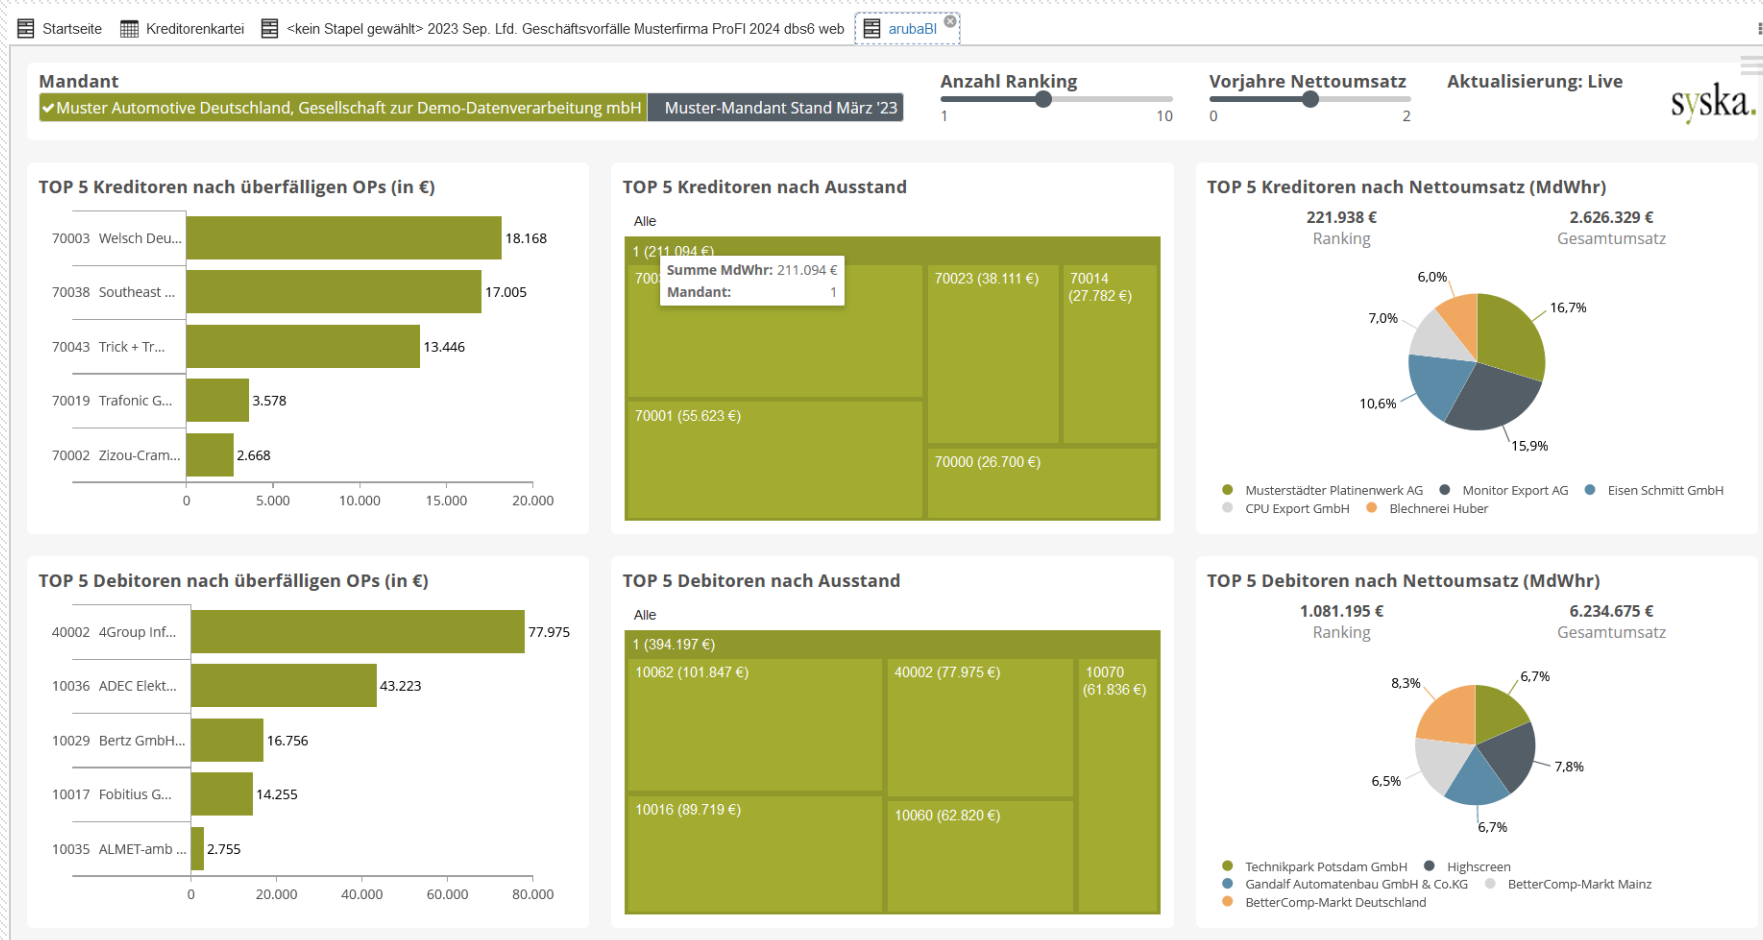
Startseite Kreditorenkartei <kein Stapel gewählt> 2023 Sep. Lfd. Geschäftsvorfälle Musterfirma ProFI 2024 dbs6 web arubaBI

Mandant
✔Muster Automotive Deutschland, Gesellschaft zur Demo-Datenverarbeitung mbH
Muster-Mandant Stand März '23

Anzahl Ranking
1 10

Vorjahre Nettoumsatz
0 2

Aktualisierung: Live

syska.

TOP 5 Kreditoren nach überfälligen OPs (in €)

| | |
|---|---|
| 70003 Welsch Deu... | 18.168 |
| 70038 Southeast ... | 17.005 |
| 70043 Trick + Tr... | 13.446 |
| 70019 Trafonic G... | 3.578 |
| 70002 Zizou-Cram... | 2.668 |

0 5.000 10.000 15.000 20.000

TOP 5 Kreditoren nach Ausstand

Alle
1 (211.094 €)
700
Summe MdWhr: 211.094 €
Mandant: 1
70023 (38.111 €)
70014 (27.782 €)
70001 (55.623 €)
70000 (26.700 €)

TOP 5 Kreditoren nach Nettoumsatz (MdWhr)

221.938 €
Ranking
2.626.329 €
Gesamtumsatz

6,0%
16,7%
7,0%
10,6%
15,9%

Musterstädter Platinenwerk AG
Monitor Export AG
Eisen Schmitt GmbH
CPU Export GmbH
Blechnerei Huber

TOP 5 Debitoren nach überfälligen OPs (in €)

| | |
|---|---|
| 40002 4Group Inf... | 77.975 |
| 10036 ADEC Elekt... | 43.223 |
| 10029 Bertz GmbH... | 16.756 |
| 10017 Fobitius G... | 14.255 |
| 10035 ALMET-amb ... | 2.755 |

0 20.000 40.000 60.000 80.000

TOP 5 Debitoren nach Ausstand

Alle
1 (394.197 €)
10062 (101.847 €)
40002 (77.975 €)
10070 (61.836 €)
10016 (89.719 €)
10060 (62.820 €)

TOP 5 Debitoren nach Nettoumsatz (MdWhr)

1.081.195 €
Ranking
6.234.675 €
Gesamtumsatz

8,3%
6,7%
7,8%
6,5%
6,7%

Technikpark Potsdam GmbH
Highscreen
Gandalf Automatenbau GmbH & Co.KG
BetterComp-Markt Mainz
BetterComp-Markt Deutschland